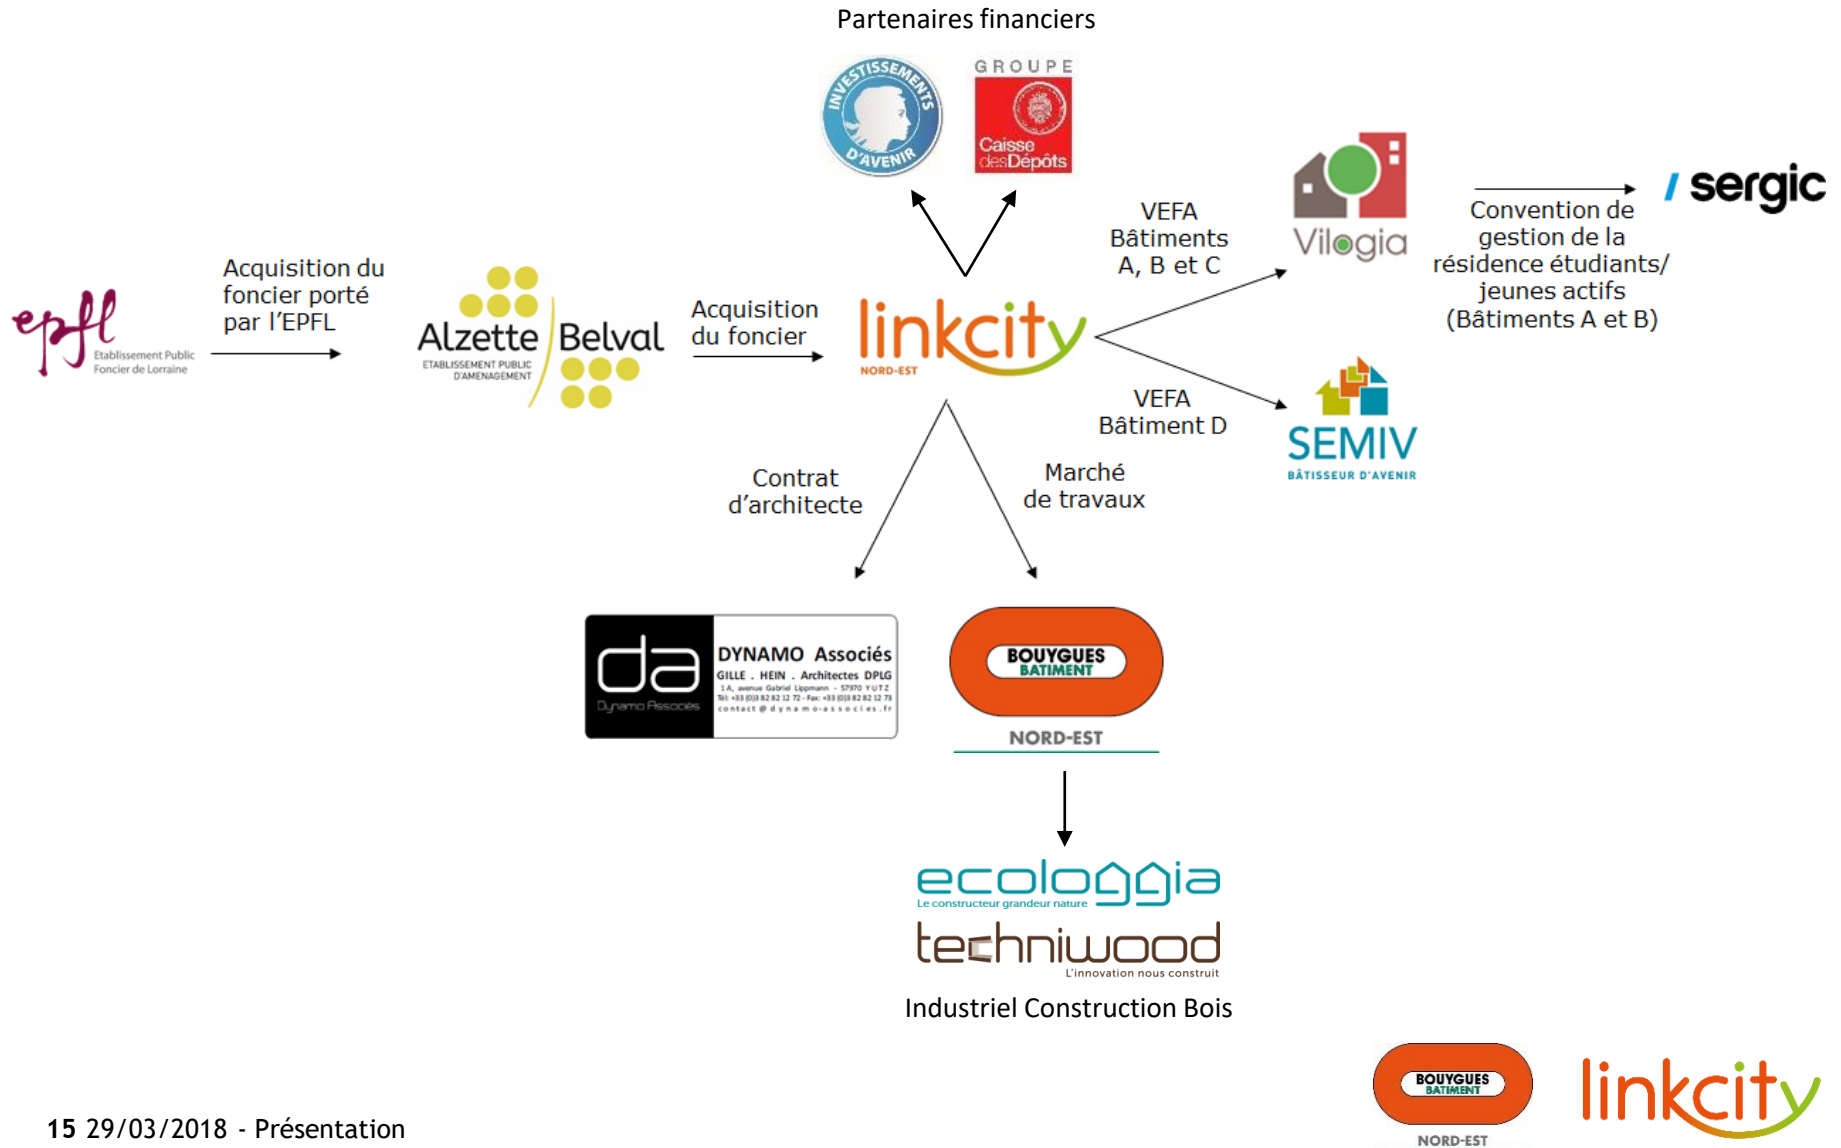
Partenaires financiers

INVESTISSEMENTS D'AVENIR

GROUPE Caisse des Dépôts

epfl Etablissement Public Foncier de Lorraine

Acquisition du foncier porté par l'EPFL

Alzette Belval ETABLISSEMENT PUBLIC D'AMENAGEMENT

Acquisition du foncier

linkcity NORD-EST

VEFA Bâtiments A, B et C

Vilogia

Convention de gestion de la résidence étudiants/ jeunes actifs (Bâtiments A et B)

/ sergic

VEFA Bâtiment D

SEMIV BÂTISSEUR D'AVENIR

Contrat d'architecte

Marché de travaux

da Dynamo Associés

DYNAMO Associés GILLE . HEIN . Architectes DPLG

1A, avenue Gabriel Lippmann - 57970 YUTZ

Tél +33 (0)3 82 82 12 72 - Fax +33 (0)3 82 82 12 73

contact@dynamo-associes.fr

BOUYGUES BATIMENT NORD-EST

ecologgia Le constructeur grandeur nature

techniwood L'innovation nous construit

Industriel Construction Bois

15 29/03/2018 - Présentation

BOUYGUES BATIMENT NORD-EST

linkcity